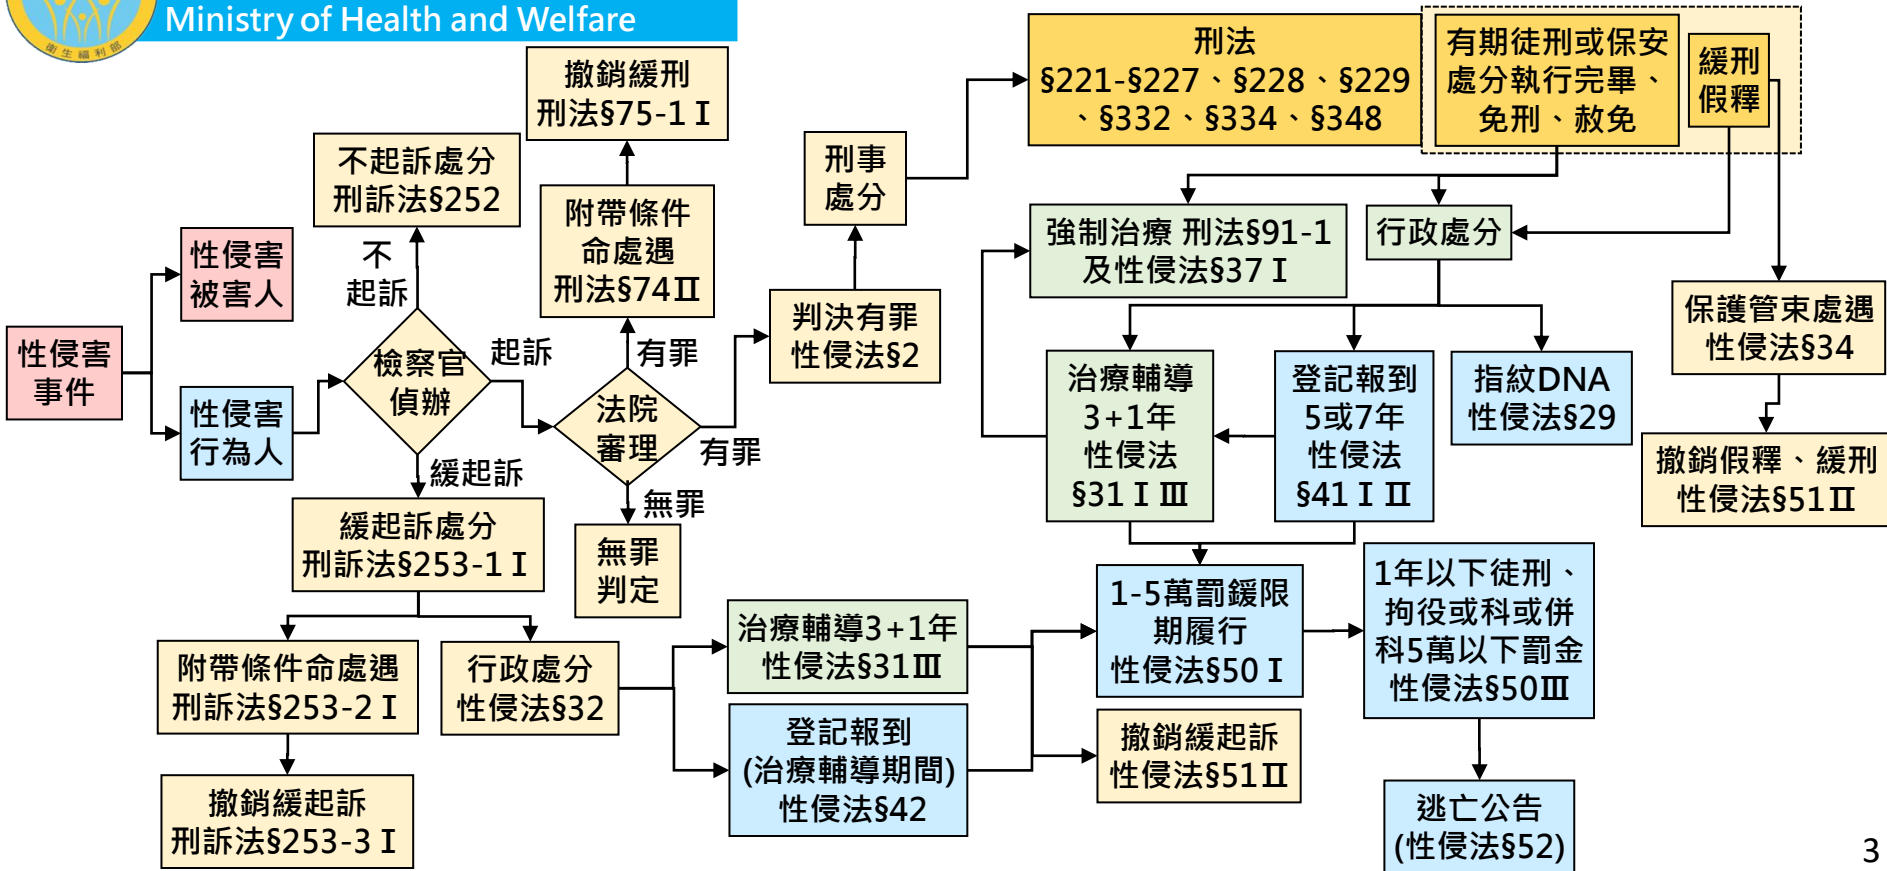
衛生福利部

Ministry of Health and Welfare

性侵害事件

性侵害被害人

性侵害行為人

檢察官偵辦

不起訴

不起訴處分 刑訴法§252

起訴

緩起訴

緩起訴處分 刑訴法§253-1 I

附帶條件命處遇 刑訴法§253-2 I

撤銷緩起訴 刑訴法§253-3 I

行政處分 性侵法§32

法院審理

有罪

無罪

無罪判定

附帶條件命處遇 刑法§74 II

撤銷緩刑 刑法§75-1 I

判決有罪 性侵法§2

刑事處分

刑法 §221-§227、§228、§229、§332、§334、§348

有期徒刑或保安處分執行完畢、免刑、赦免

緩刑假釋

強制治療 刑法§91-1 及性侵法§37 I

行政處分

保護管束處遇 性侵法§34

撤銷假釋、緩刑 性侵法§51 II

治療輔導 3+1年 性侵法 §31 I III

登記報到 5或7年 性侵法 §41 I II

指紋DNA 性侵法§29

治療輔導3+1年 性侵法§31 III

登記報到 (治療輔導期間) 性侵法§42

1-5萬罰鍰限期履行 性侵法§50 I

撤銷緩起訴 性侵法§51 II

1年以下徒刑、拘役或科或併科5萬以下罰金 性侵法§50 III

逃亡公告 (性侵法§52)

3